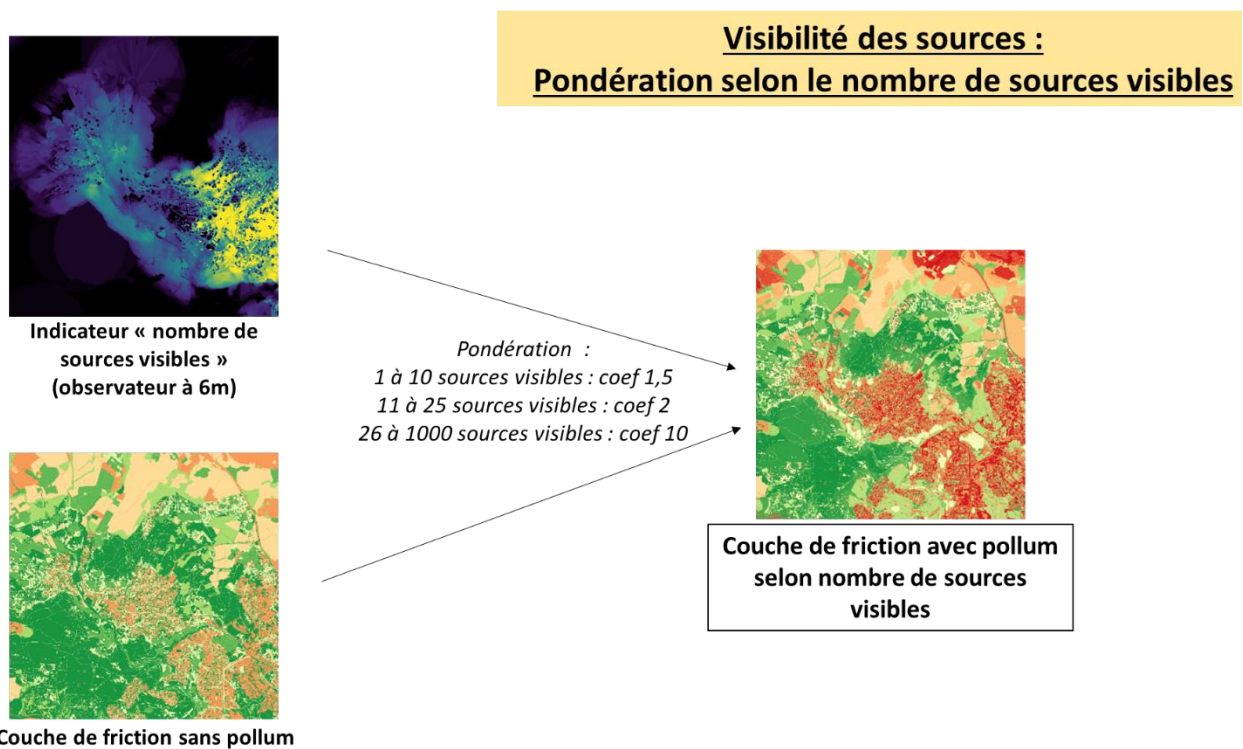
Visibilité des sources :
Pondération selon le nombre de sources visibles

Indicateur « nombre de sources visibles » (observateur à 6m)

Pondération :
1 à 10 sources visibles : coef 1,5
11 à 25 sources visibles : coef 2
26 à 1000 sources visibles : coef 10

Couche de friction avec pollum selon nombre de sources visibles

Couche de friction sans pollum